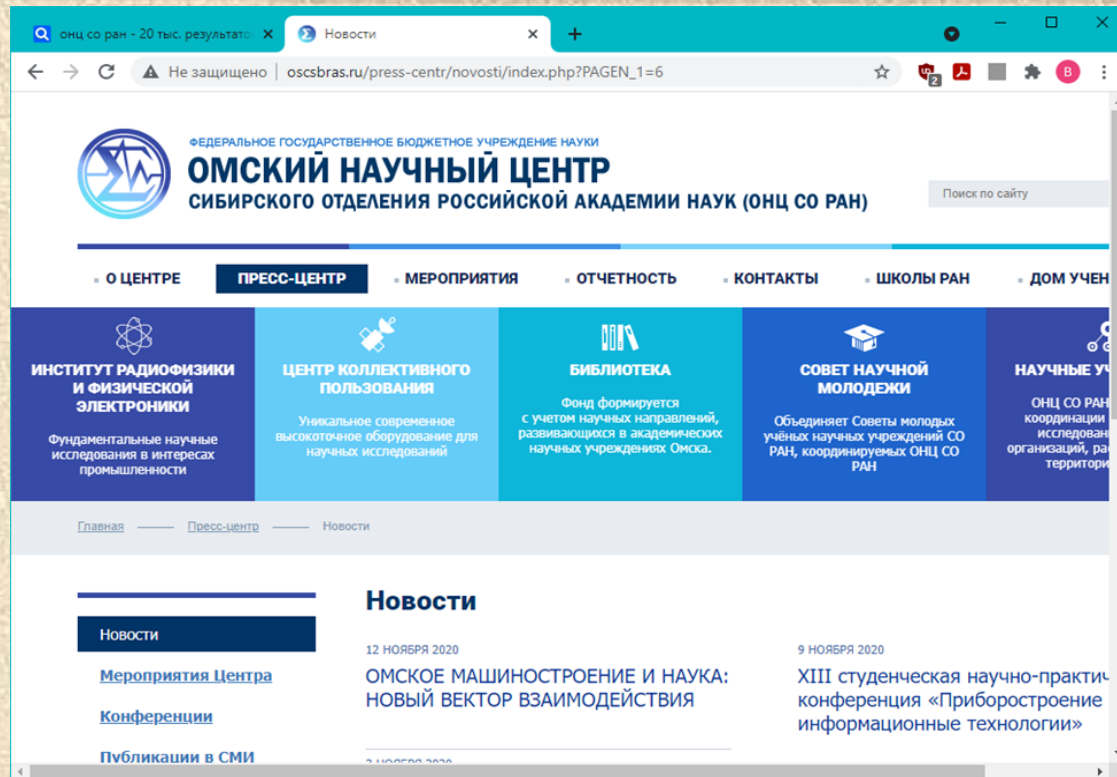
онц со ран - 20 тыс. результато
Новости
Не защищено | oscsbras.ru/press-centr/novosti/index.php?PAGEN_1=6

ФЕДЕРАЛЬНОЕ ГОСУДАРСТВЕННОЕ БЮДЖЕТНОЕ УЧРЕЖДЕНИЕ НАУКИ
ОМСКИЙ НАУЧНЫЙ ЦЕНТР
СИБИРСКОГО ОТДЕЛЕНИЯ РОССИЙСКОЙ АКАДЕМИИ НАУК (ОНЦ СО РАН)

Поиск по сайту

О ЦЕНТРЕ ПРЕСС-ЦЕНТР МЕРОПРИЯТИЯ ОТЧЕТНОСТЬ КОНТАКТЫ ШКОЛЫ РАН ДОМ УЧЕН

ИНСТИТУТ РАДИОФИЗИКИ И ФИЗИЧЕСКОЙ ЭЛЕКТРОНИКИ
Фундаментальные научные исследования в интересах промышленности

ЦЕНТР КОЛЛЕКТИВНОГО ПОЛЬЗОВАНИЯ
Уникальное современное высокоточное оборудование для научных исследований

БИБЛИОТЕКА
Фонд формируется с учетом научных направлений, развивающихся в академических научных учреждениях Омска.

СОВЕТ НАУЧНОЙ МОЛОДЕЖИ
Объединяет Советы молодых учёных научных учреждений СО РАН, координируемых ОНЦ СО РАН

НАУЧНЫЕ У
ОНЦ СО РАН координации исследован организаций, ра территори

Главная —— Пресс-центр —— Новости

Новости
Мероприятия Центра
Конференции
Публикации в СМИ

Новости

12 НОЯБРЯ 2020
ОМСКОЕ МАШИНОСТРОЕНИЕ И НАУКА: НОВЫЙ ВЕКТОР ВЗАИМОДЕЙСТВИЯ

9 НОЯБРЯ 2020
XIII студенческая научно-практич конференция «Приборостроение информационные технологии»

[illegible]